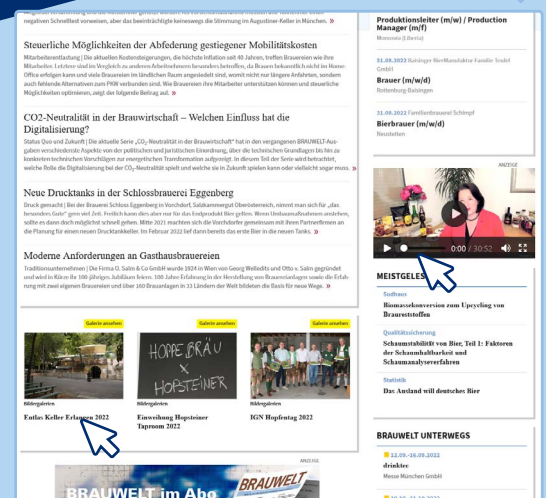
negativen Schnelltest vorweisen, aber das beeinträchtigte keineswegs die Stimmung im Augustiner-Keller in München. »

Steuerliche Möglichkeiten der Abfederung gestiegener Mobilitätskosten

Mitarbeiterentlastung | Die aktuellen Kostensteigerungen, die höchste Inflation seit 40 Jahren, treffen Brauereien wie ihre Mitarbeiter. Letztere sind im Vergleich zu anderen Arbeitnehmern besonders betroffen, da Brauen bekanntlich nicht im Home-Office erfolgen kann und viele Brauereien im ländlichen Raum angesiedelt sind, womit nicht nur längere Anfahrten, sondern auch fehlende Alternativen zum PKW verbunden sind. Wie Brauereien ihre Mitarbeiter unterstützen können und steuerliche Möglichkeiten optimieren, zeigt der folgende Beitrag auf. »

CO2-Neutralität in der Brauwirtschaft – Welchen Einfluss hat die Digitalisierung?

Status Quo und Zukunft | Die aktuelle Serie „$CO_2$-Neutralität in der Brauwirtschaft" hat in den vergangenen BRAUWELT-Ausgaben verschiedenste Aspekte von der politischen und juristischen Einordnung, über die technischen Grundlagen bis hin zu konkreten technischen Vorschlägen zur energetischen Transformation aufgezeigt. In diesem Teil der Serie wird betrachtet, welche Rolle die Digitalisierung bei der $CO_2$-Neutralität spielt und welche sie in Zukunft spielen kann oder vielleicht sogar muss. »

Neue Drucktanks in der Schlossbrauerei Eggenberg

Druck gemacht | Bei der Brauerei Schloss Eggenberg in Vorchdorf, Salzkammergut Oberösterreich, nimmt man sich für „das besondere Gute" gern viel Zeit. Freilich kann dies aber nur für das Endprodukt Bier gelten. Wenn Umbaumaßnahmen anstehen, sollte es dann doch möglichst schnell gehen. Mitte 2021 machten sich die Verantwortlichen gemeinsam mit ihren Partnerfirmen an die Planung für einen neuen Drucktankkeller. Im Februar 2022 lief dann bereits das erste Bier in die neuen Tanks. »

Moderne Anforderungen an Gasthausbrauereien

Traditionsunternehmen | Die Firma O. Salm & Co GmbH wurde 1924 in Wien von Georg Welledits und Otto v. Salm gegründet und wird in Kürze ihr 100-jähriges Jubiläum feiern. 100 Jahre Erfahrung in der Herstellung von Brauereianlagen sowie die Erfahrung mit zwei eigenen Brauereien und über 160 Brauanlagen in 33 Ländern der Welt bildeten die Basis für neue Wege. »

Galerie ansehen
Bildergalerien
Eutlas Keller Erlangen 2022

Galerie ansehen
HOPPE BRÄU × HOPSTEINER
Bildergalerien
Einweihung Hopsteiner Taproom 2022

Galerie ansehen
Bildergalerien
IGN Hopfentag 2022

ANZEIGE
BRAUWELT im Abo
BRAUWELT

Produktionsleiter (m/w) / Production Manager (m/f)
Moravia (Liberia)

31.08.2022 Rainer BierManufaktur Familie Seidel GmbH
Brauer (m/w/d)
Rottenburg-Baisingen

31.08.2022 Familienbrauerei Schimpf
Bierbrauer (m/w/d)
Neustetten

ANZEIGE
0:00 / 30:52

MEISTGELES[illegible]

Sudhaus
Biomassekonversion zum Upcycling von Braurestoffen

Qualitätssicherung
Schaumstabilität von Bier, Teil 1: Faktoren der Schaumhaltbarkeit und Schaumanalyseverfahren

Statistik
Das Ausland will deutsches Bier

BRAUWELT UNTERWEGS

12.09.-26.09.2022
drinktec
Messe München GmbH

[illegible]